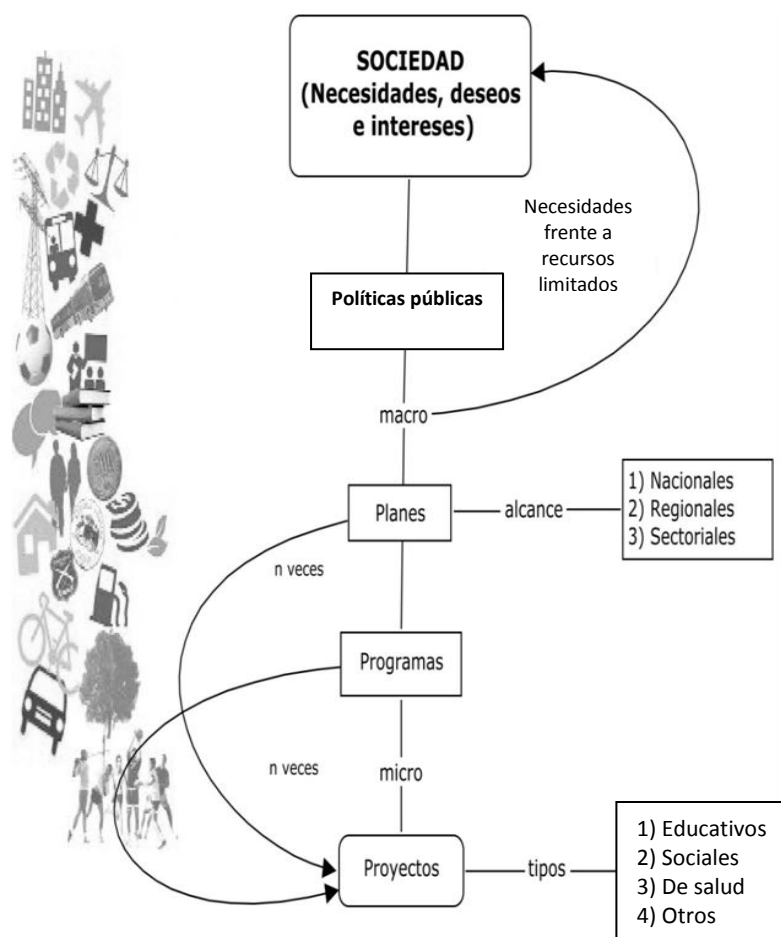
SOCIEDAD (Necesidades, deseos e intereses)

Necesidades frente a recursos limitados

Políticas públicas

macro

Planes

alcance

1) Nacionales
2) Regionales
3) Sectoriales

n veces

Programas

n veces

micro

Proyectos

tipos

1) Educativos
2) Sociales
3) De salud
4) Otros